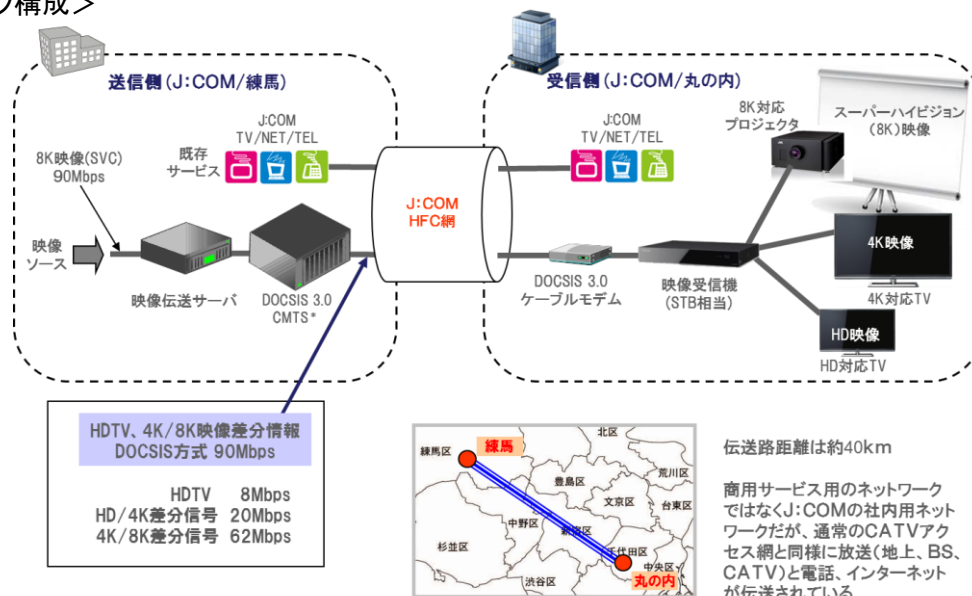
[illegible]の構成＞

送信側（J:COM/練馬）

8K映像(SVC) 90Mbps

既存サービス

J:COM TV/NET/TEL

映像ソース

映像伝送サーバ

DOCSIS 3.0 CMTS*

J:COM HFC網

受信側（J:COM/丸の内）

J:COM TV/NET/TEL

8K対応プロジェクタ

スーパーハイビジョン（8K）映像

4K映像

4K対応TV

HD映像

HD対応TV

DOCSIS 3.0 ケーブルモデム

映像受信機 (STB相当)

HDTV、4K/8K映像差分情報 DOCSIS方式 90Mbps

| | |
|---|---|
| HDTV | 8Mbps |
| HD/4K差分信号 | 20Mbps |
| 4K/8K差分信号 | 62Mbps |

練馬区 練馬 北区 荒川区 豊島区 文京区 台東区 中野区 新宿区 杉並区 千代田区 中央区 渋谷区 丸の内

伝送路距離は約40km

商用サービス用のネットワークではなくJ:COMの社内用ネットワークだが、通常のCATVアクセス網と同様に放送（地上、BS、CATV）と電話、インターネットが伝送されている